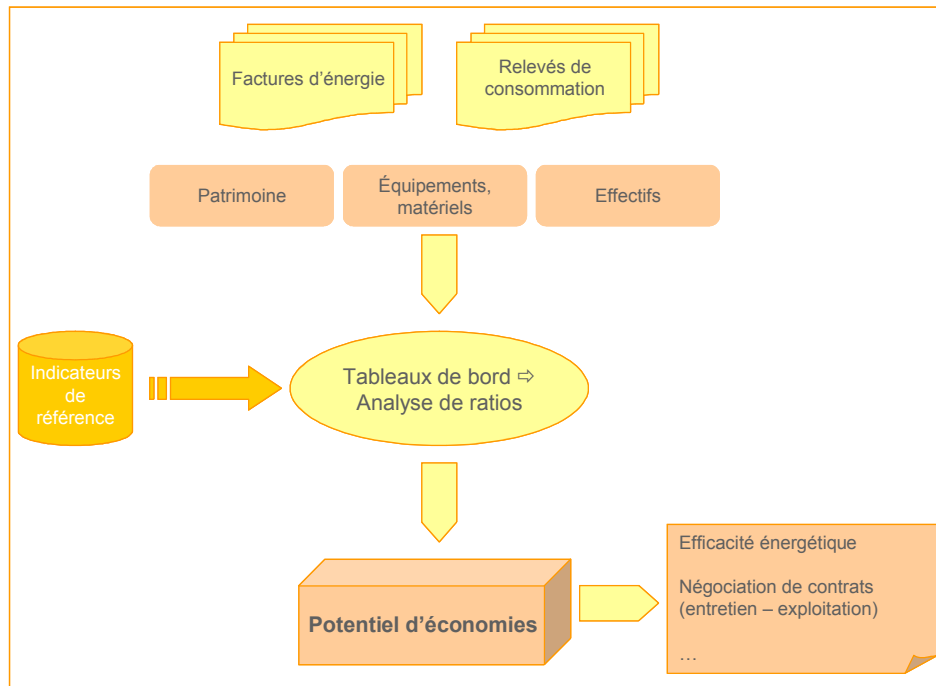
Factures d'énergie

Relevés de consommation

Patrimoine

Équipements, matériels

Effectifs

Indicateurs de référence

Tableaux de bord ⇨ Analyse de ratios

Potentiel d'économies

Efficacité énergétique

Négociation de contrats (entretien – exploitation)

…